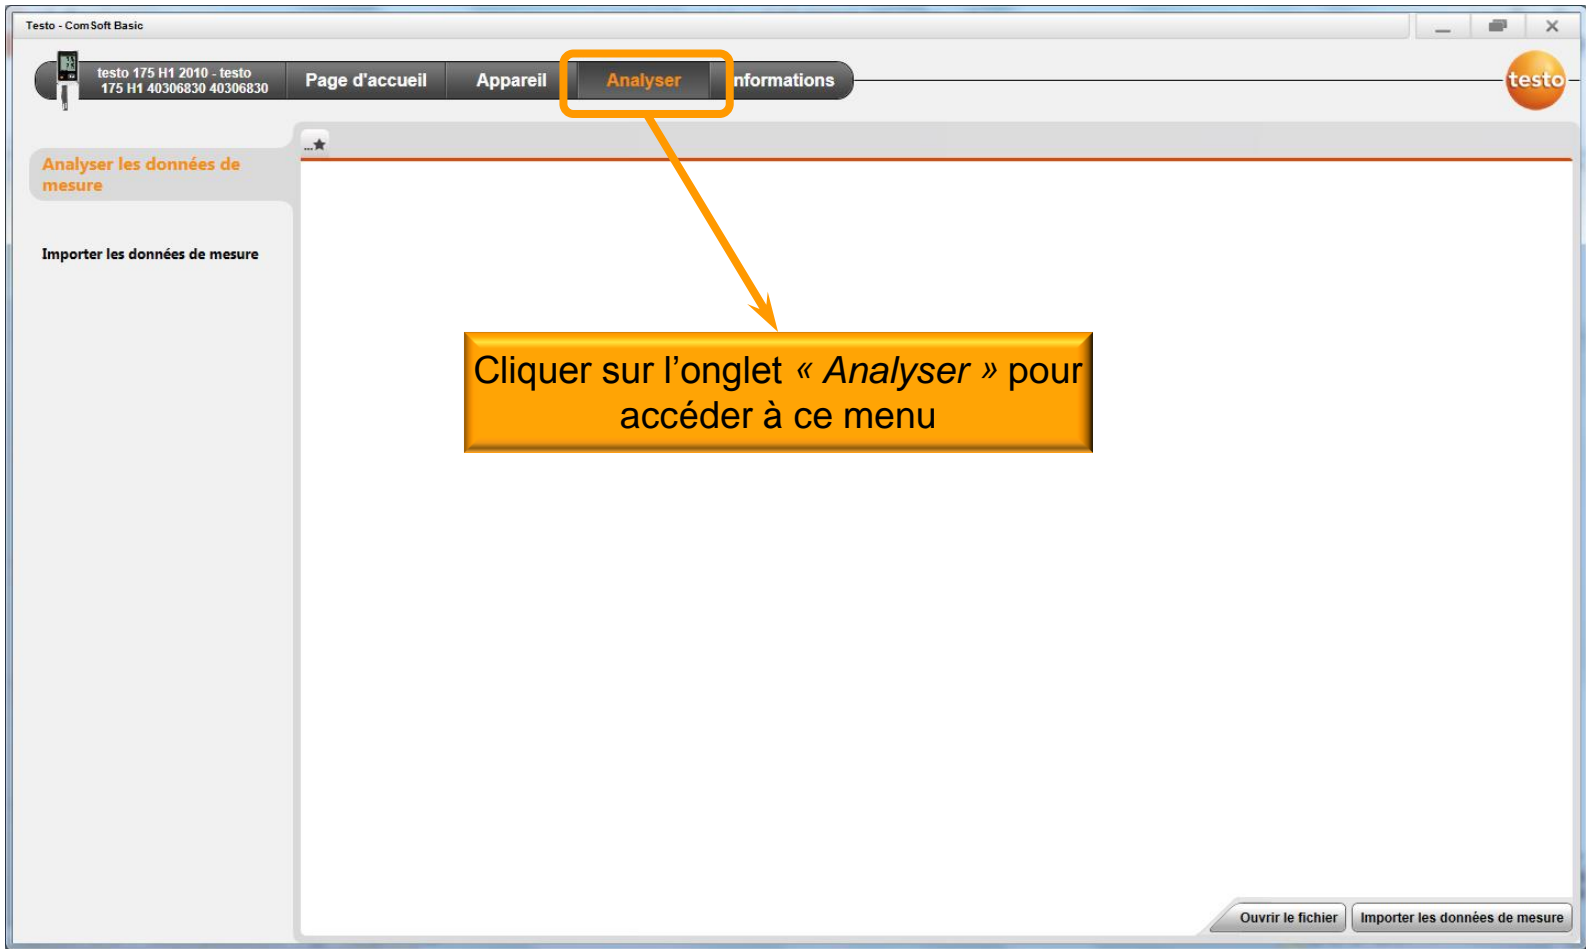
Testo - ComSoft Basic

testo 175 H1 2010 - testo 175 H1 40306830 40306830

Page d'accueil

Appareil

Analyser

nformations

testo

Analyser les données de mesure

Importer les données de mesure

Cliquer sur l’onglet « *Analyser* » pour accéder à ce menu

Ouvrir le fichier

Importer les données de mesure